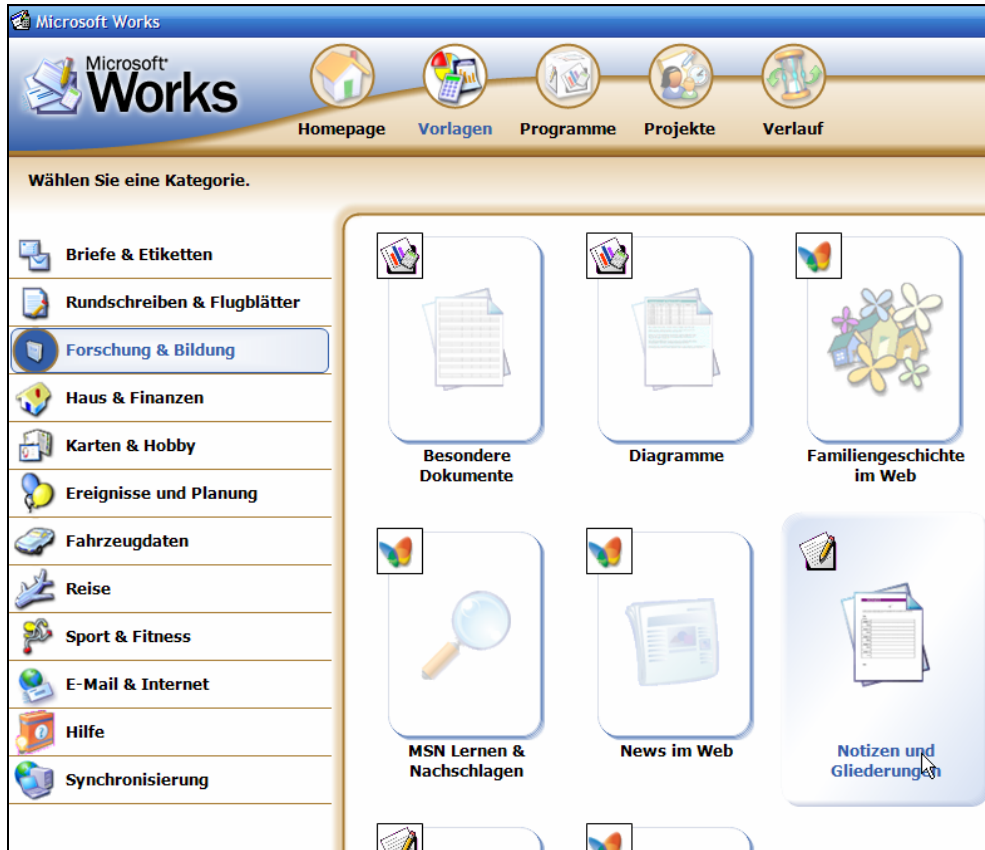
Microsoft Works

Microsoft Works

Homepage Vorlagen Programme Projekte Verlauf

Wählen Sie eine Kategorie.

Briefe & Etiketten
Rundschreiben & Flugblätter
Forschung & Bildung
Haus & Finanzen
Karten & Hobby
Ereignisse und Planung
Fahrzeugdaten
Reise
Sport & Fitness
E-Mail & Internet
Hilfe
Synchronisierung

Besondere Dokumente

Diagramme

Familiengeschichte im Web

MSN Lernen & Nachschlagen

News im Web

Notizen und Gliederungen